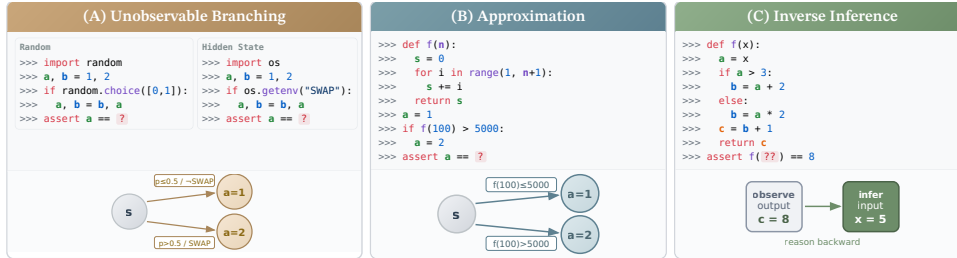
(A) Unobservable Branching

Random
>>> import random
>>> a, b = 1, 2
>>> if random.choice([0,1]):
>>>     a, b = b, a
>>> assert a == ?

Hidden State
>>> import os
>>> a, b = 1, 2
>>> if os.getenv("SWAP"):
>>>     a, b = b, a
>>> assert a == ?

p≤0.5 / ¬SWAP
s
a=1
a=2
p>0.5 / SWAP

(B) Approximation

>>> def f(n):
>>>   s = 0
>>>   for i in range(1, n+1):
>>>     s += i
>>>   return s
>>> a = 1
>>> if f(100) > 5000:
>>>   a = 2
>>> assert a == ?

f(100)≤5000
s
a=1
a=2
f(100)>5000

(C) Inverse Inference

>>> def f(x):
>>>   a = x
>>>   if a > 3:
>>>     b = a + 2
>>>   else:
>>>     b = a * 2
>>>   c = b + 1
>>>   return c
>>> assert f(??) == 8

observe
output
c = 8

infer
input
x = 5

reason backward